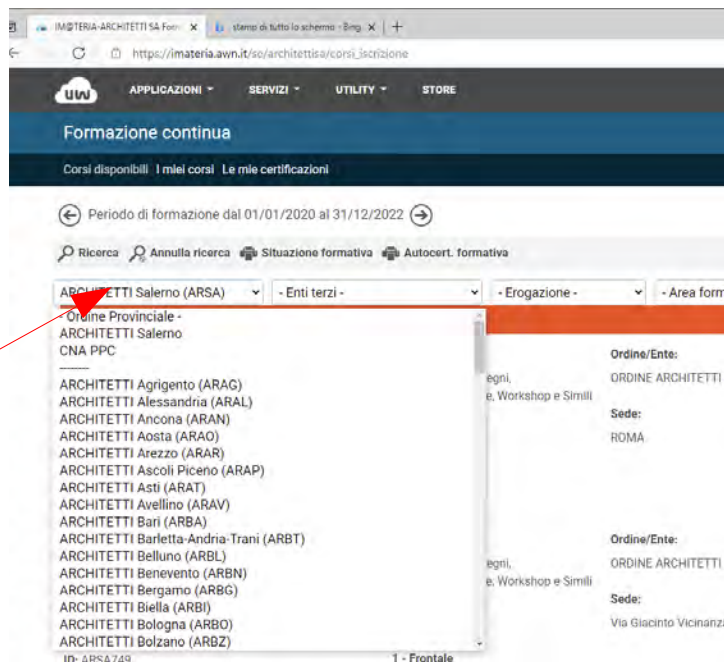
IM@TERIA-ARCHITETTI SA Form ×
stamp di tutto lo schermo - Bing ×
+

https://imateria.awn.it/so/architettisa/corsi_iscrizione

uw
APPLICAZIONI
SERVIZI
UTILITY
STORE

Formazione continua

Corsi disponibili
I miei corsi
Le mie certificazioni

Periodo di formazione dal 01/01/2020 al 31/12/2022

Ricerca
Annulla ricerca
Situazione formativa
Autocert. formativa

ARCHITETTI Salerno (ARSA)
- Enti terzi -
- Erogazione -
- Area form

- Ordine Provinciale -
ARCHITETTI Salerno
CNA PPC
--------
ARCHITETTI Agrigento (ARAG)
ARCHITETTI Alessandria (ARAL)
ARCHITETTI Ancona (ARAN)
ARCHITETTI Aosta (ARAO)
ARCHITETTI Arezzo (ARAR)
ARCHITETTI Ascoli Piceno (ARAP)
ARCHITETTI Asti (ARAT)
ARCHITETTI Avellino (ARAV)
ARCHITETTI Bari (ARBA)
ARCHITETTI Barletta-Andria-Trani (ARBT)
ARCHITETTI Belluno (ARBL)
ARCHITETTI Benevento (ARBN)
ARCHITETTI Bergamo (ARBG)
ARCHITETTI Biella (ARBI)
ARCHITETTI Bologna (ARBO)
ARCHITETTI Bolzano (ARBZ)

egni,
e, Workshop e Simili

Ordine/Ente:
ORDINE ARCHITETTI

Sede:
ROMA

egni,
e, Workshop e Simili

Ordine/Ente:
ORDINE ARCHITETTI

Sede:
Via Giacinto Vicinanz

ID: ARSA749
1 - Frontale